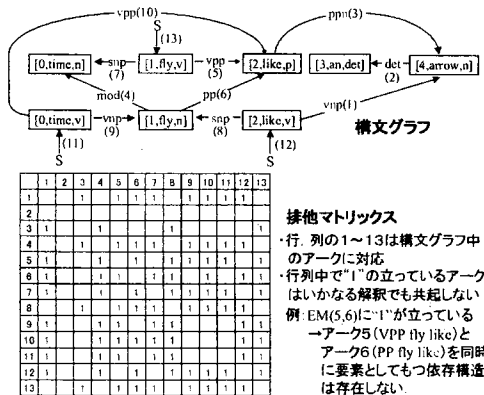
vpp(10)
ppn(3)
S
(13)
[0,time,n]
snp
(7)
[1,fly,v]
vpp
(5)
[2,like,p]
[3,an,det]
det
(2)
[4,arrow,n]
mod(4)
pp(6)
vnp(1)
[0,time,v]
vnp
(9)
[1,fly,n]
snp
(8)
[2,like,v]
構文グラフ
(11)
S
(12)
S

| | 1 | 2 | 3 | 4 | 5 | 6 | 7 | 8 | 9 | 10 | 11 | 12 | 13 |
|---|---|---|---|---|---|---|---|---|---|---|---|---|---|
| 1 | | | 1 | | 1 | 1 | | 1 | | 1 | 1 | 1 | 1 |
| 2 | | | | | | | | | | | | | |
| 3 | 1 | | | 1 | | | 1 | | 1 | | | 1 | |
| 4 | | | 1 | | 1 | 1 | 1 | 1 | | 1 | 1 | 1 | 1 |
| 5 | 1 | | | 1 | | 1 | | 1 | | | 1 | 1 | |
| 6 | 1 | | | 1 | 1 | | | 1 | | 1 | 1 | 1 | |
| 7 | | | 1 | 1 | | | | 1 | | 1 | 1 | | 1 |
| 8 | 1 | | | 1 | 1 | 1 | 1 | | | 1 | | | 1 |
| 9 | 1 | | 1 | | | | | | | 1 | 1 | | 1 |
| 10 | 1 | | | 1 | | 1 | 1 | 1 | 1 | | | 1 | 1 |
| 11 | 1 | | | 1 | 1 | 1 | 1 | | 1 | | | 1 | 1 |
| 12 | 1 | | 1 | 1 | 1 | 1 | | | | 1 | 1 | | 1 |
| 13 | 1 | | | 1 | | | 1 | 1 | 1 | 1 | 1 | 1 | |

排他マトリックス
・行, 列の1～13は構文グラフ中のアークに対応
・行列中で"1"の立っているアークはいかなる解釈でも共起しない
例: EM(5,6)に"1"が立っている
→アーク5 (VPP fly like)とアーク6 (PP fly like)を同時に要素としてもつ依存構造は存在しない